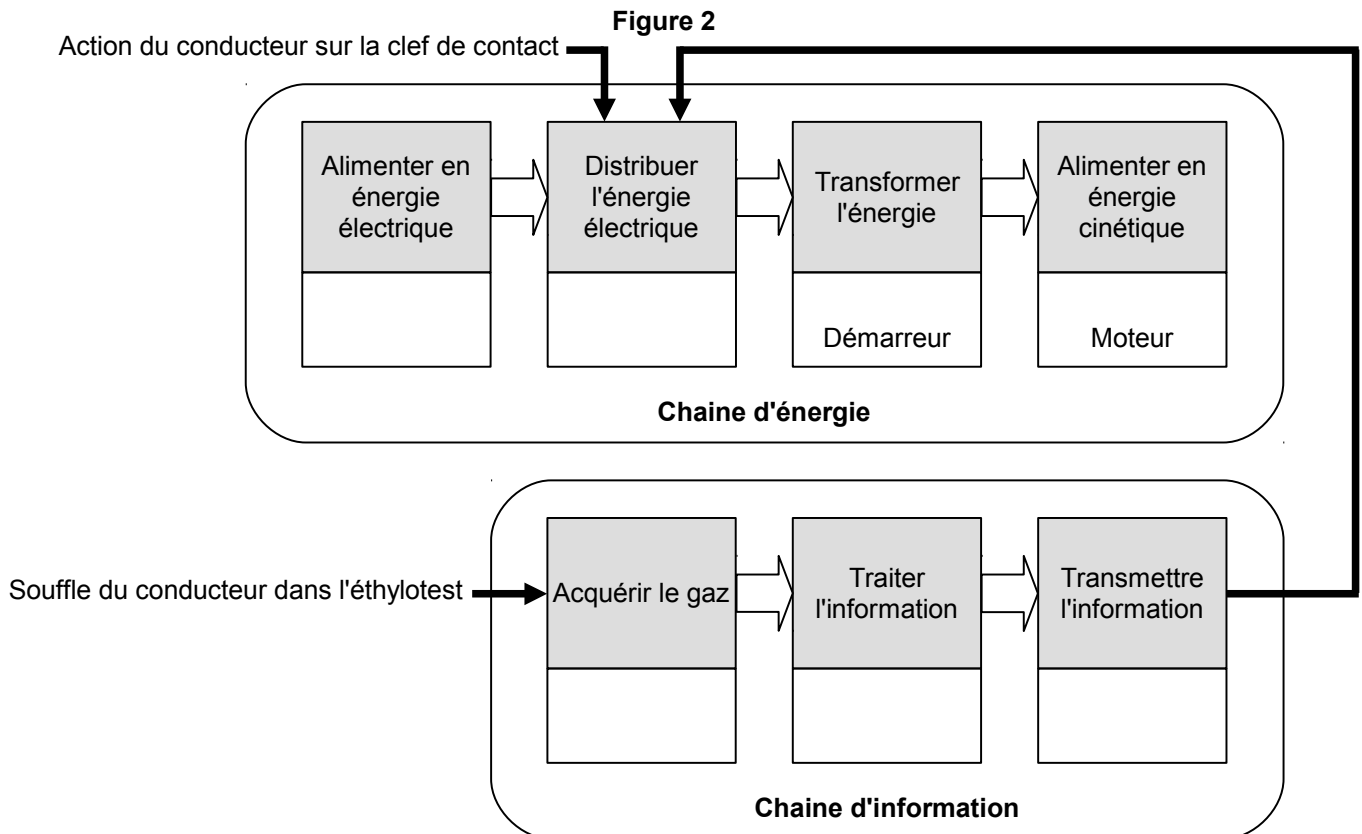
Figure 2

Action du conducteur sur la clef de contact

Alimenter en énergie électrique

Distribuer l'énergie électrique

Transformer l'énergie

Démarreur

Alimenter en énergie cinétique

Moteur

Chaine d'énergie

Souffle du conducteur dans l'éthylotest

Acquérir le gaz

Traiter l'information

Transmettre l'information

Chaine d'information